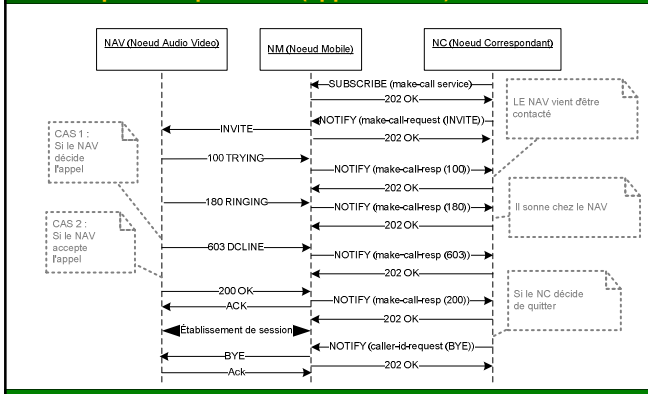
NAV (Noeud Audio Video)

NM (Noeud Mobile)

NC (Noeud Correspondant)

SUBSCRIBE (make-call service)

202 OK

LE NAV vient d'être contacté

NOTIFY (make-call-request (INVITE))

INVITE

CAS 1 : Si le NAV décide l'appel

202 OK

100 TRYING

NOTIFY (make-call-resp (100))

202 OK

180 RINGING

NOTIFY (make-call-resp (180))

Il sonne chez le NAV

202 OK

CAS 2 : Si le NAV accepte l'appel

603 DCLINE

NOTIFY (make-call-resp (603))

202 OK

Si le NC décide de quitter

200 OK

ACK

NOTIFY (make-call-resp (200))

202 OK

Établissement de session

NOTIFY (caller-id-request (BYE))

BYE

202 OK

Ack